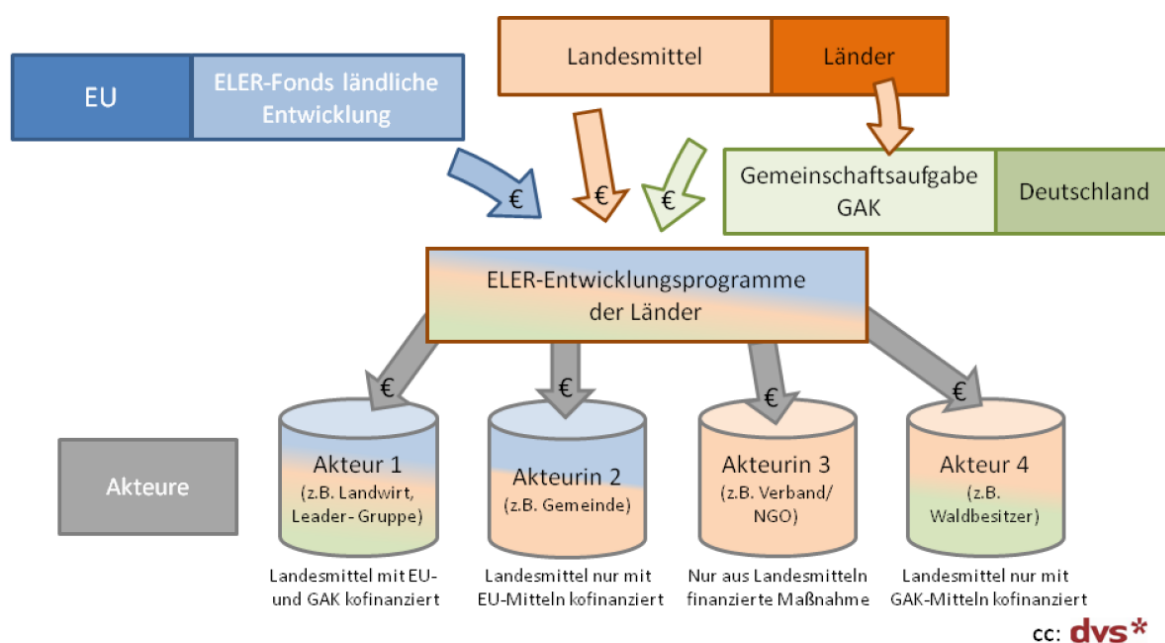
Landesmittel

Länder

EU

ELER-Fonds ländliche Entwicklung

€

€

€

Gemeinschaftsaufgabe GAK

Deutschland

ELER-Entwicklungsprogramme der Länder

€

€

€

€

Akteure

Akteur 1
(z.B. Landwirt, Leader- Gruppe)

Akteurin 2
(z.B. Gemeinde)

Akteurin 3
(z.B. Verband/ NGO)

Akteur 4
(z.B. Waldbesitzer)

Landesmittel mit EU- und GAK kofinanziert

Landesmittel nur mit EU-Mitteln kofinanziert

Nur aus Landesmitteln finanzierte Maßnahme

Landesmittel nur mit GAK-Mitteln kofinanziert

cc: dvs*